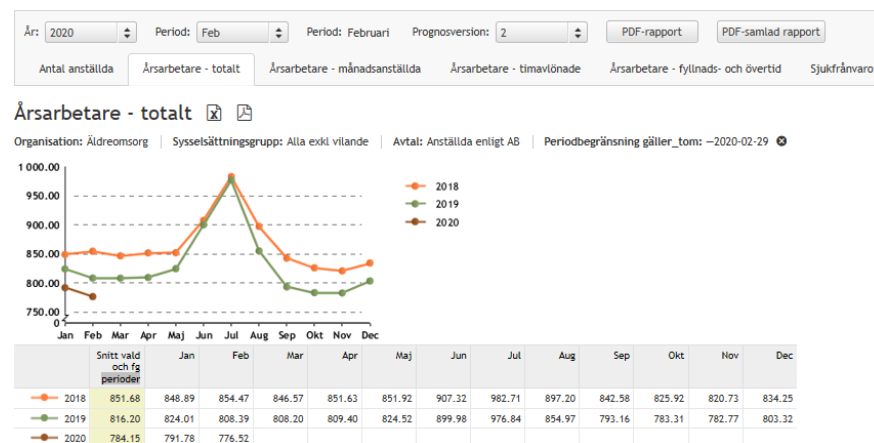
År: 2020 Period: Feb Period: Februari Prognosversion: 2 PDF-rapport PDF-samlad rapport

Antal anställda | Årsarbetare - totalt | Årsarbetare - månadsanställda | Årsarbetare - timavlönade | Årsarbetare - fyllnads- och övertid | Sjukfrånvaro

Årsarbetare - totalt

Organisation: Äldreomsorg | Sysselsättningsgrupp: Alla exkl vilande | Avtal: Anställda enligt AB | Periodbegränsning gäller_tom: –2020-02-29

1 000.00
950.00
900.00
850.00
800.00
750.00
0

Jan Feb Mar Apr Maj Jun Jul Aug Sep Okt Nov Dec

2018
2019
2020

| | Snitt vald och fg perioder | Jan | Feb | Mar | Apr | Maj | Jun | Jul | Aug | Sep | Okt | Nov | Dec |
|---|---|---|---|---|---|---|---|---|---|---|---|---|---|
| 2018 | 851.68 | 848.89 | 854.47 | 846.57 | 851.63 | 851.92 | 907.32 | 982.71 | 897.20 | 842.58 | 825.92 | 820.73 | 834.25 |
| 2019 | 816.20 | 824.01 | 808.39 | 808.20 | 809.40 | 824.52 | 899.98 | 976.84 | 854.97 | 793.16 | 783.31 | 782.77 | 803.32 |
| 2020 | 784.15 | 791.78 | 776.52 | | | | | | | | | | |